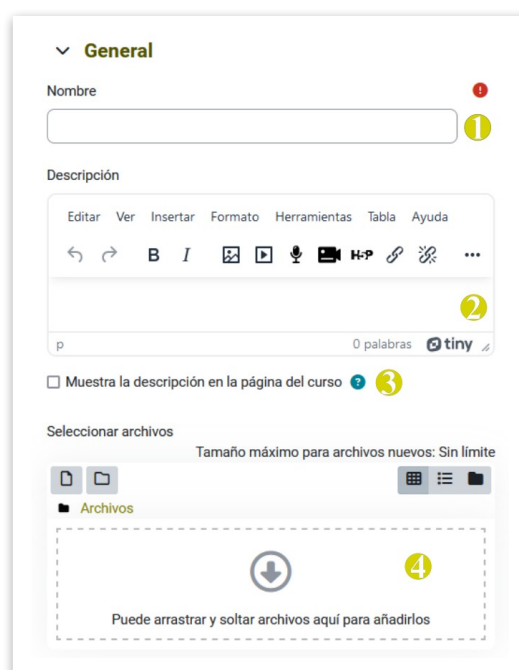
General

Nombre

1

Descripción

Editar Ver Insertar Formato Herramientas Tabla Ayuda

B I H-P

2

p 0 palabras tiny

Muestra la descripción en la página del curso

3

Seleccionar archivos

Tamaño máximo para archivos nuevos: Sin límite

Archivos

4

Puede arrastrar y soltar archivos aquí para añadirlos